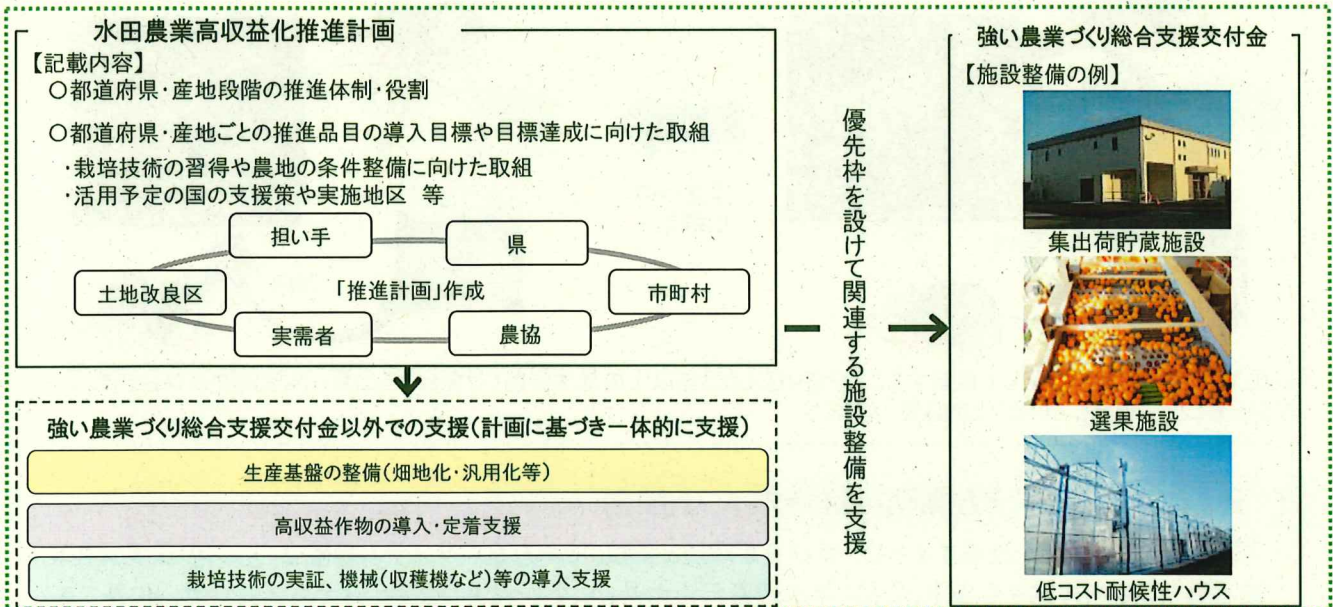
水田農業高収益化推進計画
【記載内容】
○都道府県・産地段階の推進体制・役割
○都道府県・産地ごとの推進品目の導入目標や目標達成に向けた取組
・栽培技術の習得や農地の条件整備に向けた取組
・活用予定の国の支援策や実施地区 等

担い手
県
土地改良区
「推進計画」作成
市町村
実需者
農協

強い農業づくり総合支援交付金以外での支援(計画に基づき一体的に支援)
生産基盤の整備(畑地化・汎用化等)
高収益作物の導入・定着支援
栽培技術の実証、機械(収穫機など)等の導入支援

優先枠を設けて関連する施設整備を支援

強い農業づくり総合支援交付金
【施設整備の例】
集出荷貯蔵施設
選果施設
低コスト耐候性ハウス